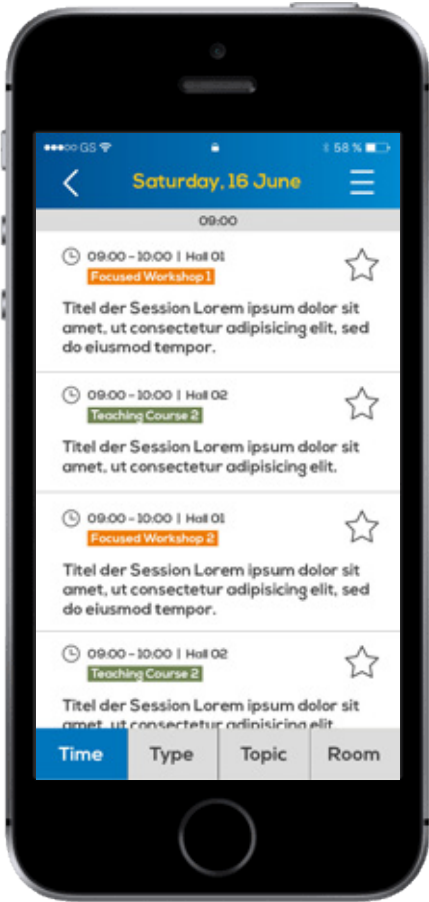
●●●○○ GS

58 %

Saturday, 16 June

09:00

09:00 - 10:00 | Hall 01
Focused Workshop 1

Titel der Session Lorem ipsum dolor sit amet, ut consectetur adipisicing elit, sed do eiusmod tempor.

09:00 - 10:00 | Hall 02
Teaching Course 2

Titel der Session Lorem ipsum dolor sit amet, ut consectetur adipisicing elit.

09:00 - 10:00 | Hall 01
Focused Workshop 2

Titel der Session Lorem ipsum dolor sit amet, ut consectetur adipisicing elit, sed do eiusmod tempor.

09:00 - 10:00 | Hall 02
Teaching Course 2

Titel der Session Lorem ipsum dolor sit amet, ut consectetur adipisicing elit.

Time | Type | Topic | Room